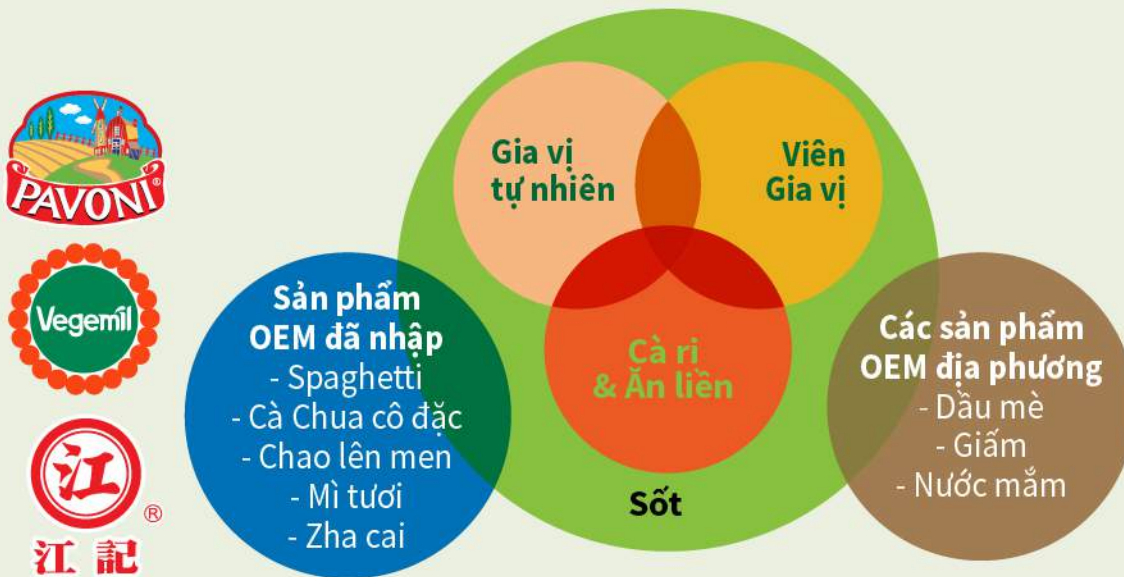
PAVONI®

Vegemil

江®

江 記

Gia vị tự nhiên

Viên Gia vị

Cà ri & Ăn liền

Sốt

Sản phẩm OEM đã nhập
- Spaghetti
- Cà Chua cô đặc
- Chao lên men
- Mì tươi
- Zha cai

Các sản phẩm OEM địa phương
- Dầu mè
- Giấm
- Nước mắm